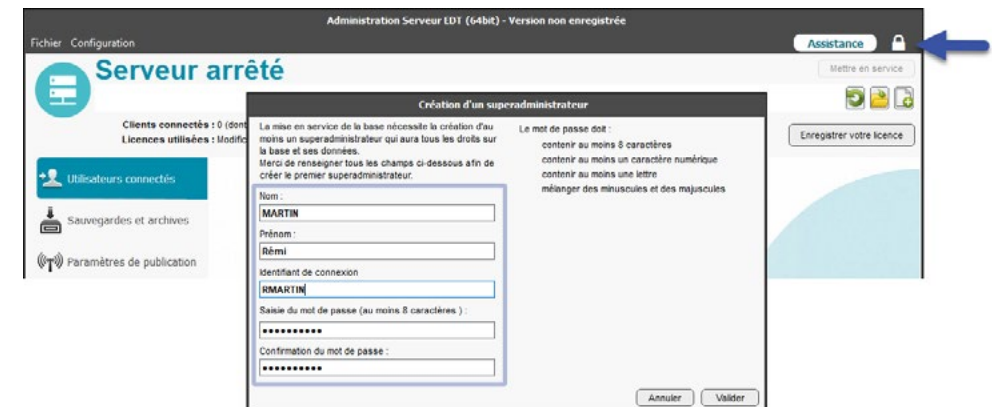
Administration Serveur EDT (64bit) - Version non enregistrée

Fichier Configuration

Assistance

Serveur arrêté

Mettre en service

Clients connectés : 0 (dont
Licences utilisées : Modific

Enregistrer votre licence

Utilisateurs connectés

Sauvegardes et archives

Paramètres de publication

Création d'un superadministrateur

La mise en service de la base nécessite la création d'au moins un superadministrateur qui aura tous les droits sur la base et ses données.
Merci de renseigner tous les champs ci-dessous afin de créer le premier superadministrateur.

Le mot de passe doit :
contenir au moins 8 caractères
contenir au moins un caractère numérique
contenir au moins une lettre
mélanger des minuscules et des majuscules

Nom :
MARTIN
Prénom :
Rémi
Identifiant de connexion
RMARTIN
Saisie du mot de passe (au moins 8 caractères ) :
••••••••••
Confirmation du mot de passe :
••••••••••

Annuler
Valider